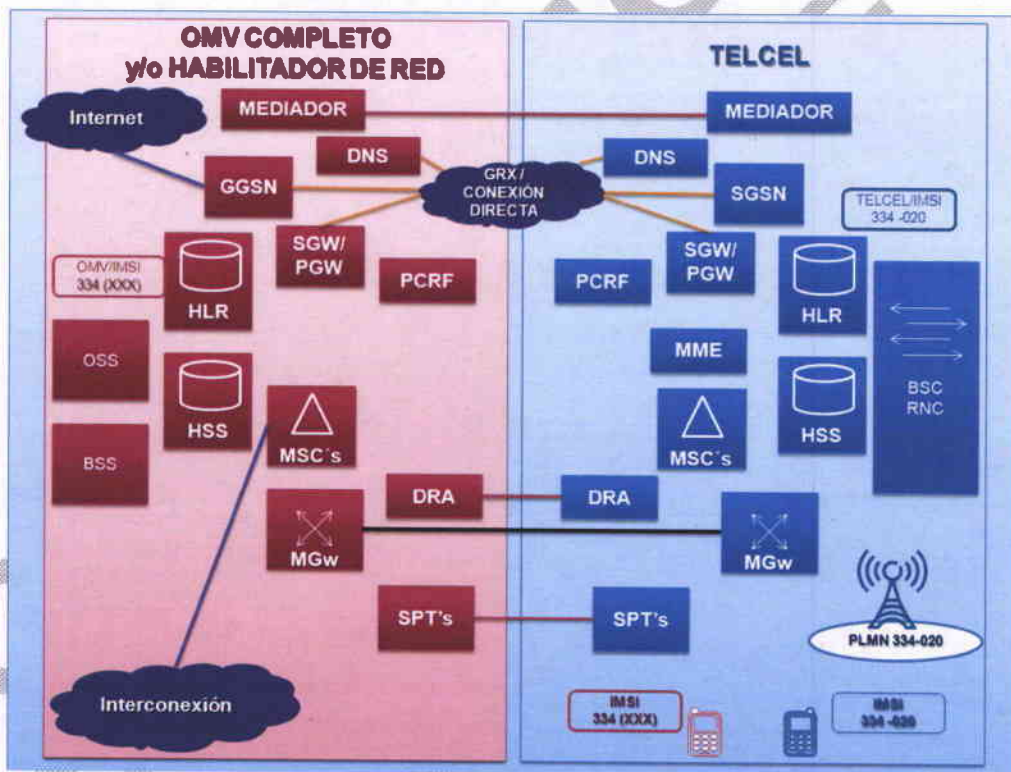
OMV COMPLETO
y/o HABILITADOR DE RED

TELCEL

Internet

MEDIADOR

MEDIADOR

DNS

GRX / CONEXIÓN DIRECTA

DNS

GGSN

SGSN

TELCEL/IMSI 334 -020

SGW/ PGW

SGW/ PGW

OMV/IMSI 334 (XXX)

PCRF

PCRF

HLR

HLR

OSS

MME

HSS

HSS

BSC RNC

MSC´s

MSC´s

BSS

DRA

DRA

MGw

MGw

SPT's

SPT's

PLMN 334-020

Interconexión

IMSI 334 (XXX)

IMSI 334 -020